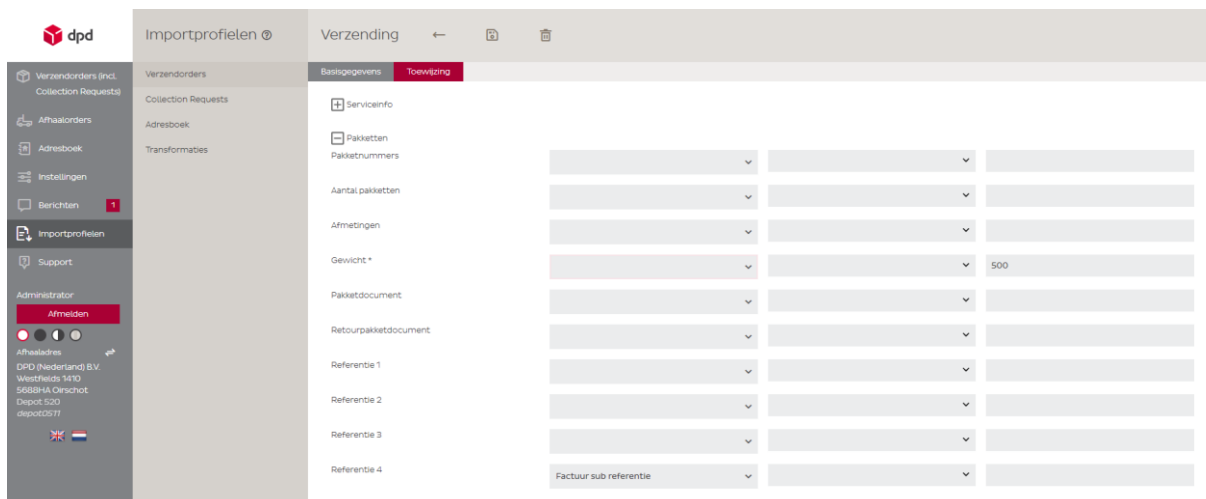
dpd

Verzendorders (incl. Collection Requests)
Afhaalorders
Adresboek
Instellingen
Berichten 1
Importprofielen
Support

Administrator
Afmelden

Afhaaladres
DPD (Nederland) B.V.
Westfields 1410
5688HA Oirschot
Depot 520
depot0511

Importprofielen

Verzendorders
Collection Requests
Adresboek
Transformaties

Verzending

Basisgegevens
Toewijzing

Serviceinfo

Pakketten

Pakketnummers

Aantal pakketten

Afmetingen

Gewicht *
500

Pakketdocument

Retourpakketdocument

Referentie 1

Referentie 2

Referentie 3

Referentie 4
Factuur sub referentie